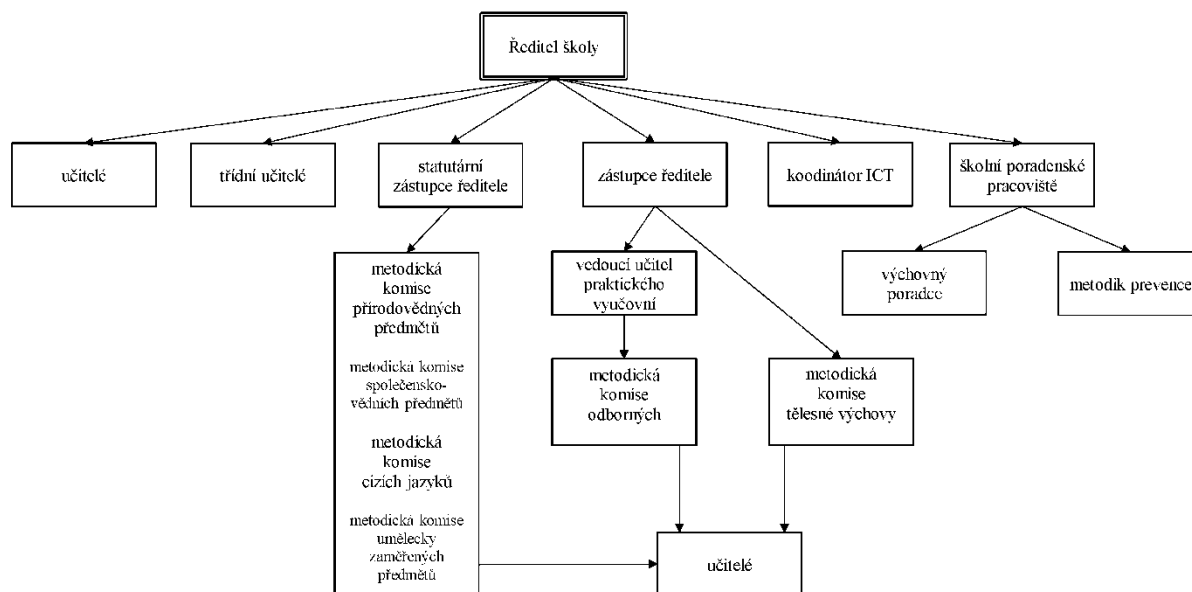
Ředitel školy

učitelé

třídní učitelé

statutární zástupce ředitele

zástupce ředitele

koodinátor ICT

školní poradenské pracoviště

metodická komise přírodovědných předmětů

metodická komise společensko-vědních předmětů

metodická komise cizích jazyků

metodická komise umělecky zaměřených předmětů

vedoucí učitel praktického vyučovní

metodická komise odborných

metodická komise tělesné výchovy

výchovný poradce

metodik prevence

učitelé